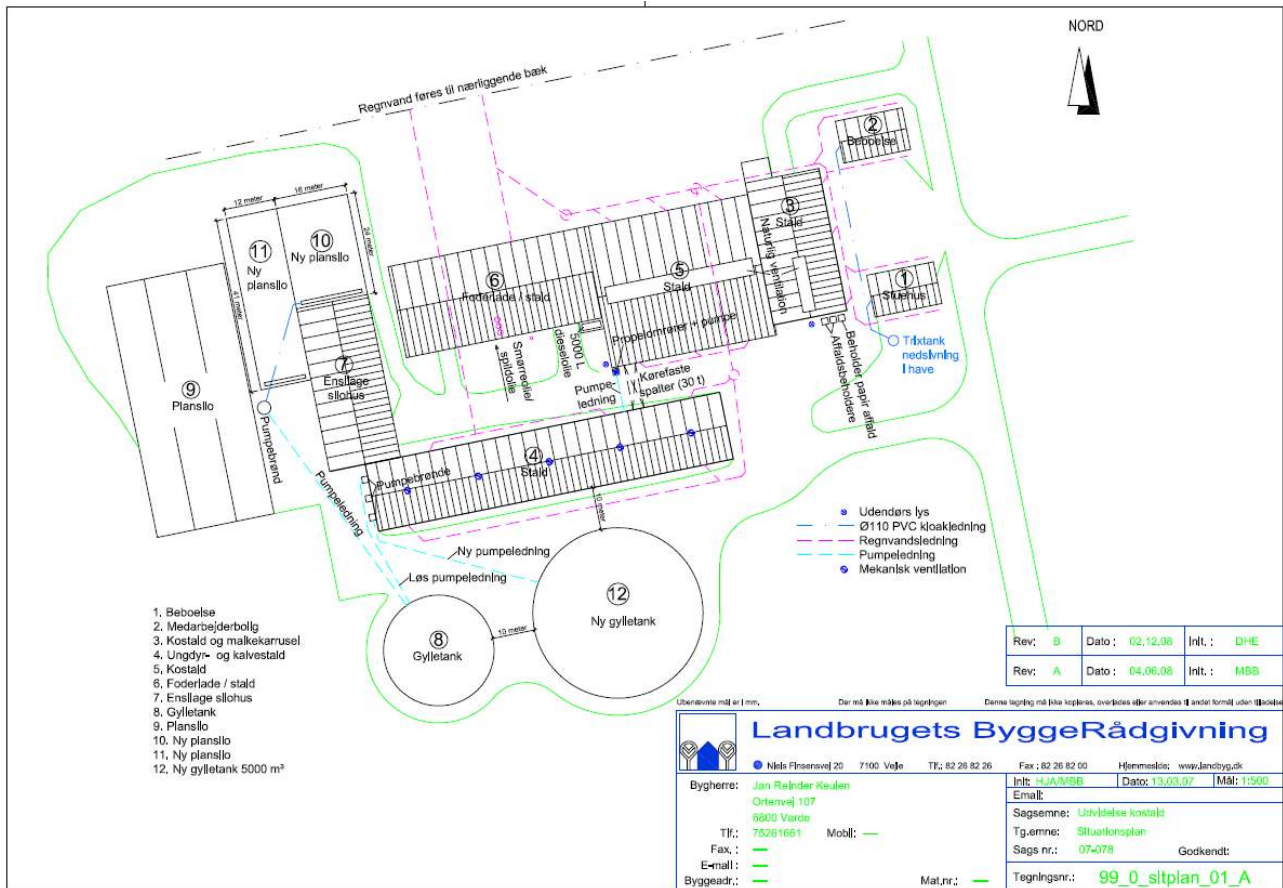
NORD

Regnvand føres til nærliggende bæk

2
Beboelse

3
Stald
Naturlig ventilation

1
Stuehus

12 meter
16 meter
24 meter
41 meter

11
Ny plansilo

10
Ny plansilo

6
Foderlade / stald

5
Stald

Propelomrører + pumpe

Smøreolie/ spildolie

5000 L dieselolie

Pumpeledning

Kørefaste spalter (30 t)

Trixtank nedsivning i have

Beholder papir affald
Affaldsbeholdere

9
Plansilo

Pumpebrønd

7
Ensilage silohus

Pumpeledning

Pumpebrønde

4
Stald

10 meter

Udendørs lys
Ø110 PVC kloakledning
Regnvandsledning
Pumpeledning
Mekanisk ventilation

Ny pumpeledning
Løs pumpeledning

12
Ny gylletank

8
Gylletank

10 meter

1. Beboelse
2. Medarbejderbolig
3. Kostald og malkekarrusel
4. Ungdyr- og kalvestald
5. Kostald
6. Foderlade / stald
7. Ensilage silohus
8. Gylletank
9. Plansilo
10. Ny plansilo
11. Ny plansilo
12. Ny gylletank 5000 m³

| Rev: | B | Dato: | 02.12.08 | Init.: | DHE |
|---|---|---|---|---|---|
| Rev: | A | Dato: | 04.06.08 | Init.: | MBB |

Ubenævnte mål er i mm. Der må ikke måles på tegningen Denne tegning må ikke kopieres, overlades eller anvendes til andet formål uden tilladelse

Landbrugets ByggeRådgivning

Niels Finsensvej 20 7100 Vejle Tlf.: 82 26 82 26 Fax: 82 26 82 00 Hjemmeside: www.landbyg.dk

Bygherre: Jan Reinder Keulen
Ortenvej 107
6800 Varde
Tlf.: 75261661 Mobil: —
Fax.: —
E-mail: —
Byggeadr.: — Mat.nr.: —

Init: HJA/MBB Dato: 13.03.07 Mål: 1:500
Email:
Sagsemne: Udvidelse kostald
Tg.emne: Situationsplan
Sags nr.: 07-078 Godkendt:
Tegningsnr.: 99_0_sitplan_01_A